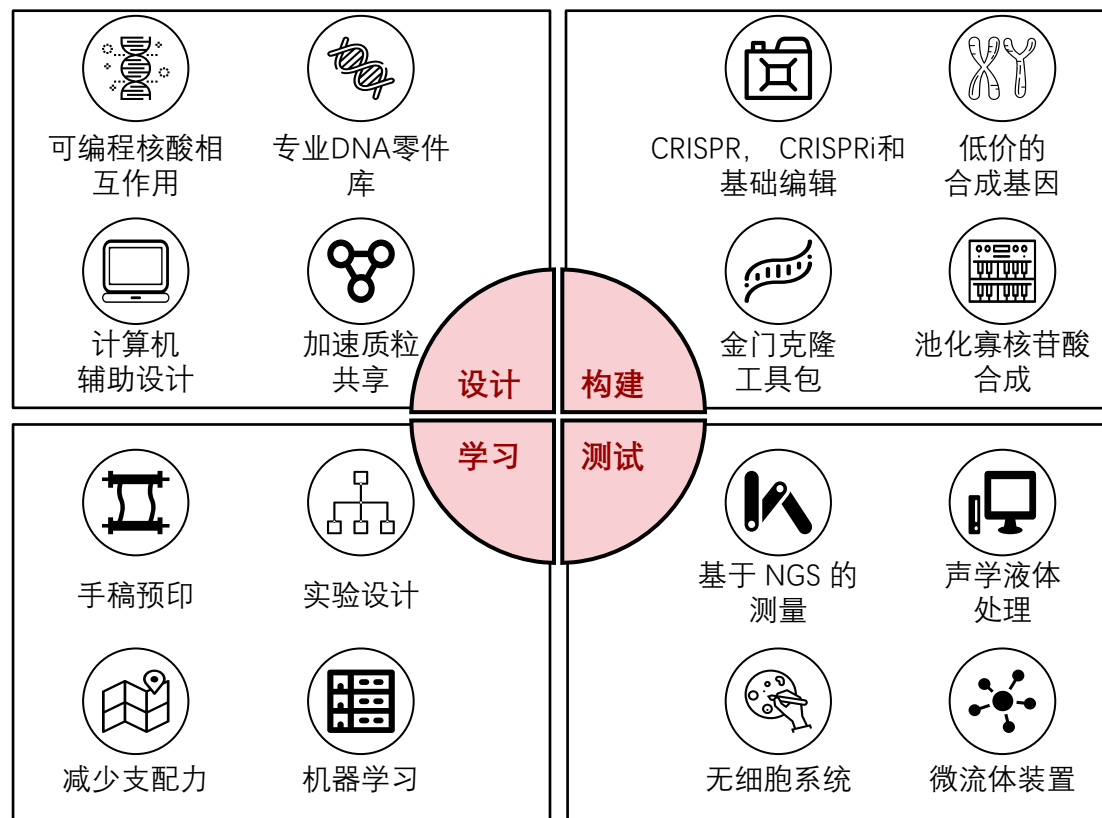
可编程核酸相互作用

专业DNA零件库

计算机辅助设计

加速质粒共享

CRISPR， CRISPRi和基础编辑

低价的合成基因

金门克隆工具包

池化寡核苷酸合成

设计

构建

学习

测试

手稿预印

实验设计

减少支配力

机器学习

基于 NGS 的测量

声学液体处理

无细胞系统

微流体装置